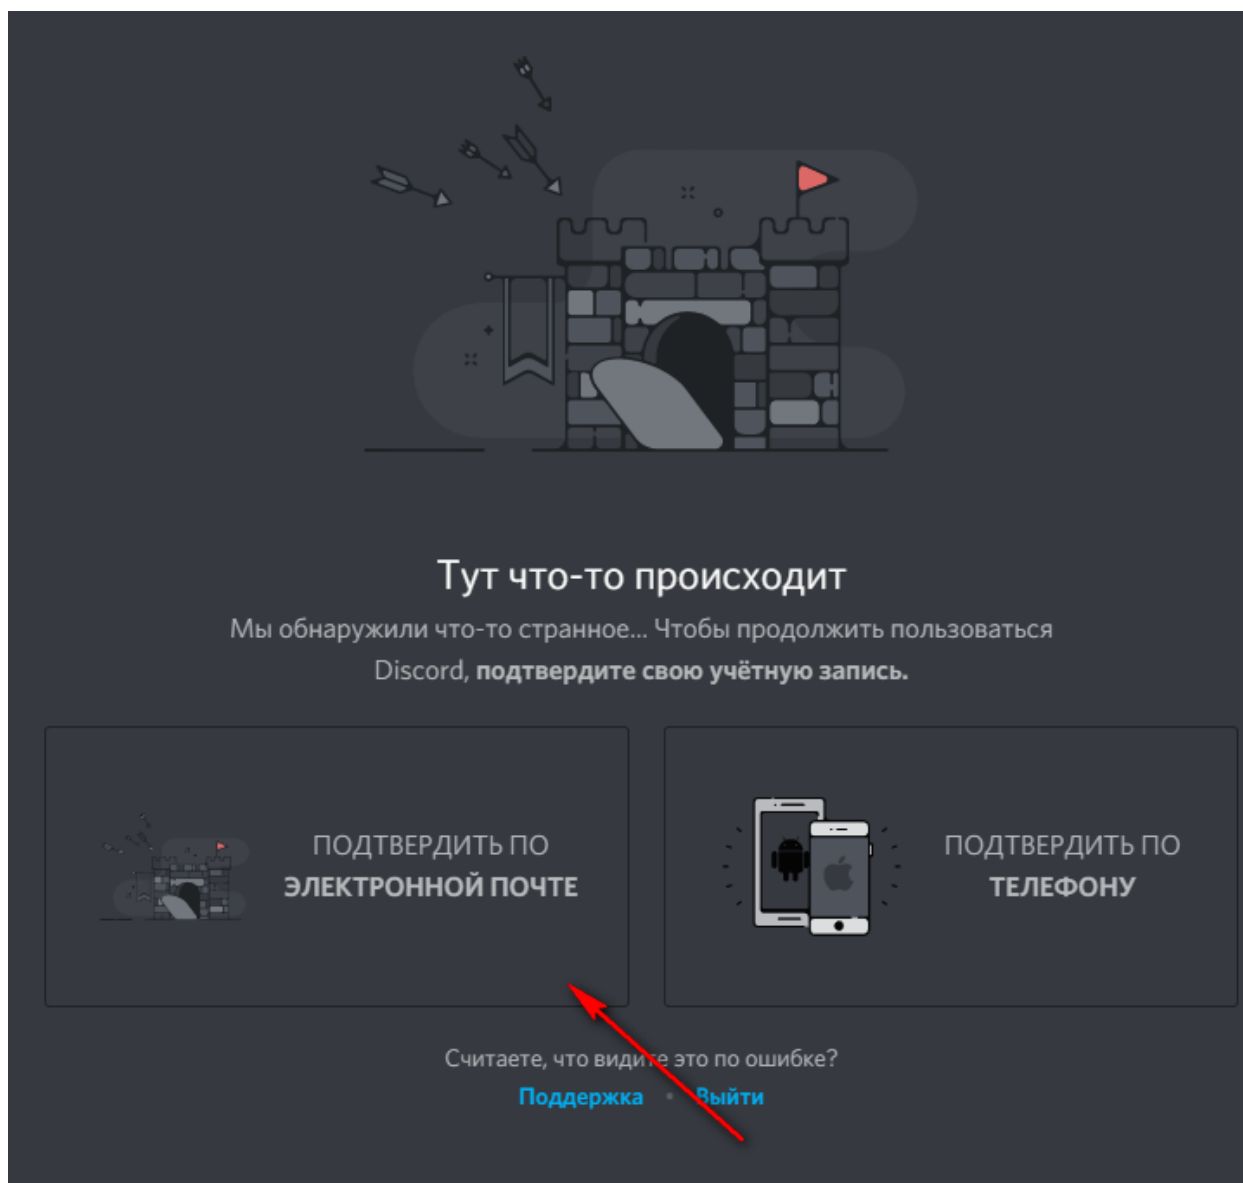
Тут что-то происходит

Мы обнаружили что-то странное... Чтобы продолжить пользоваться Discord, **подтвердите свою учётную запись.**

ПОДТВЕРДИТЬ ПО
**ЭЛЕКТРОННОЙ ПОЧТЕ**

ПОДТВЕРДИТЬ ПО
**ТЕЛЕФОНУ**

Считаете, что видите это по ошибке?

Поддержка • Выйти